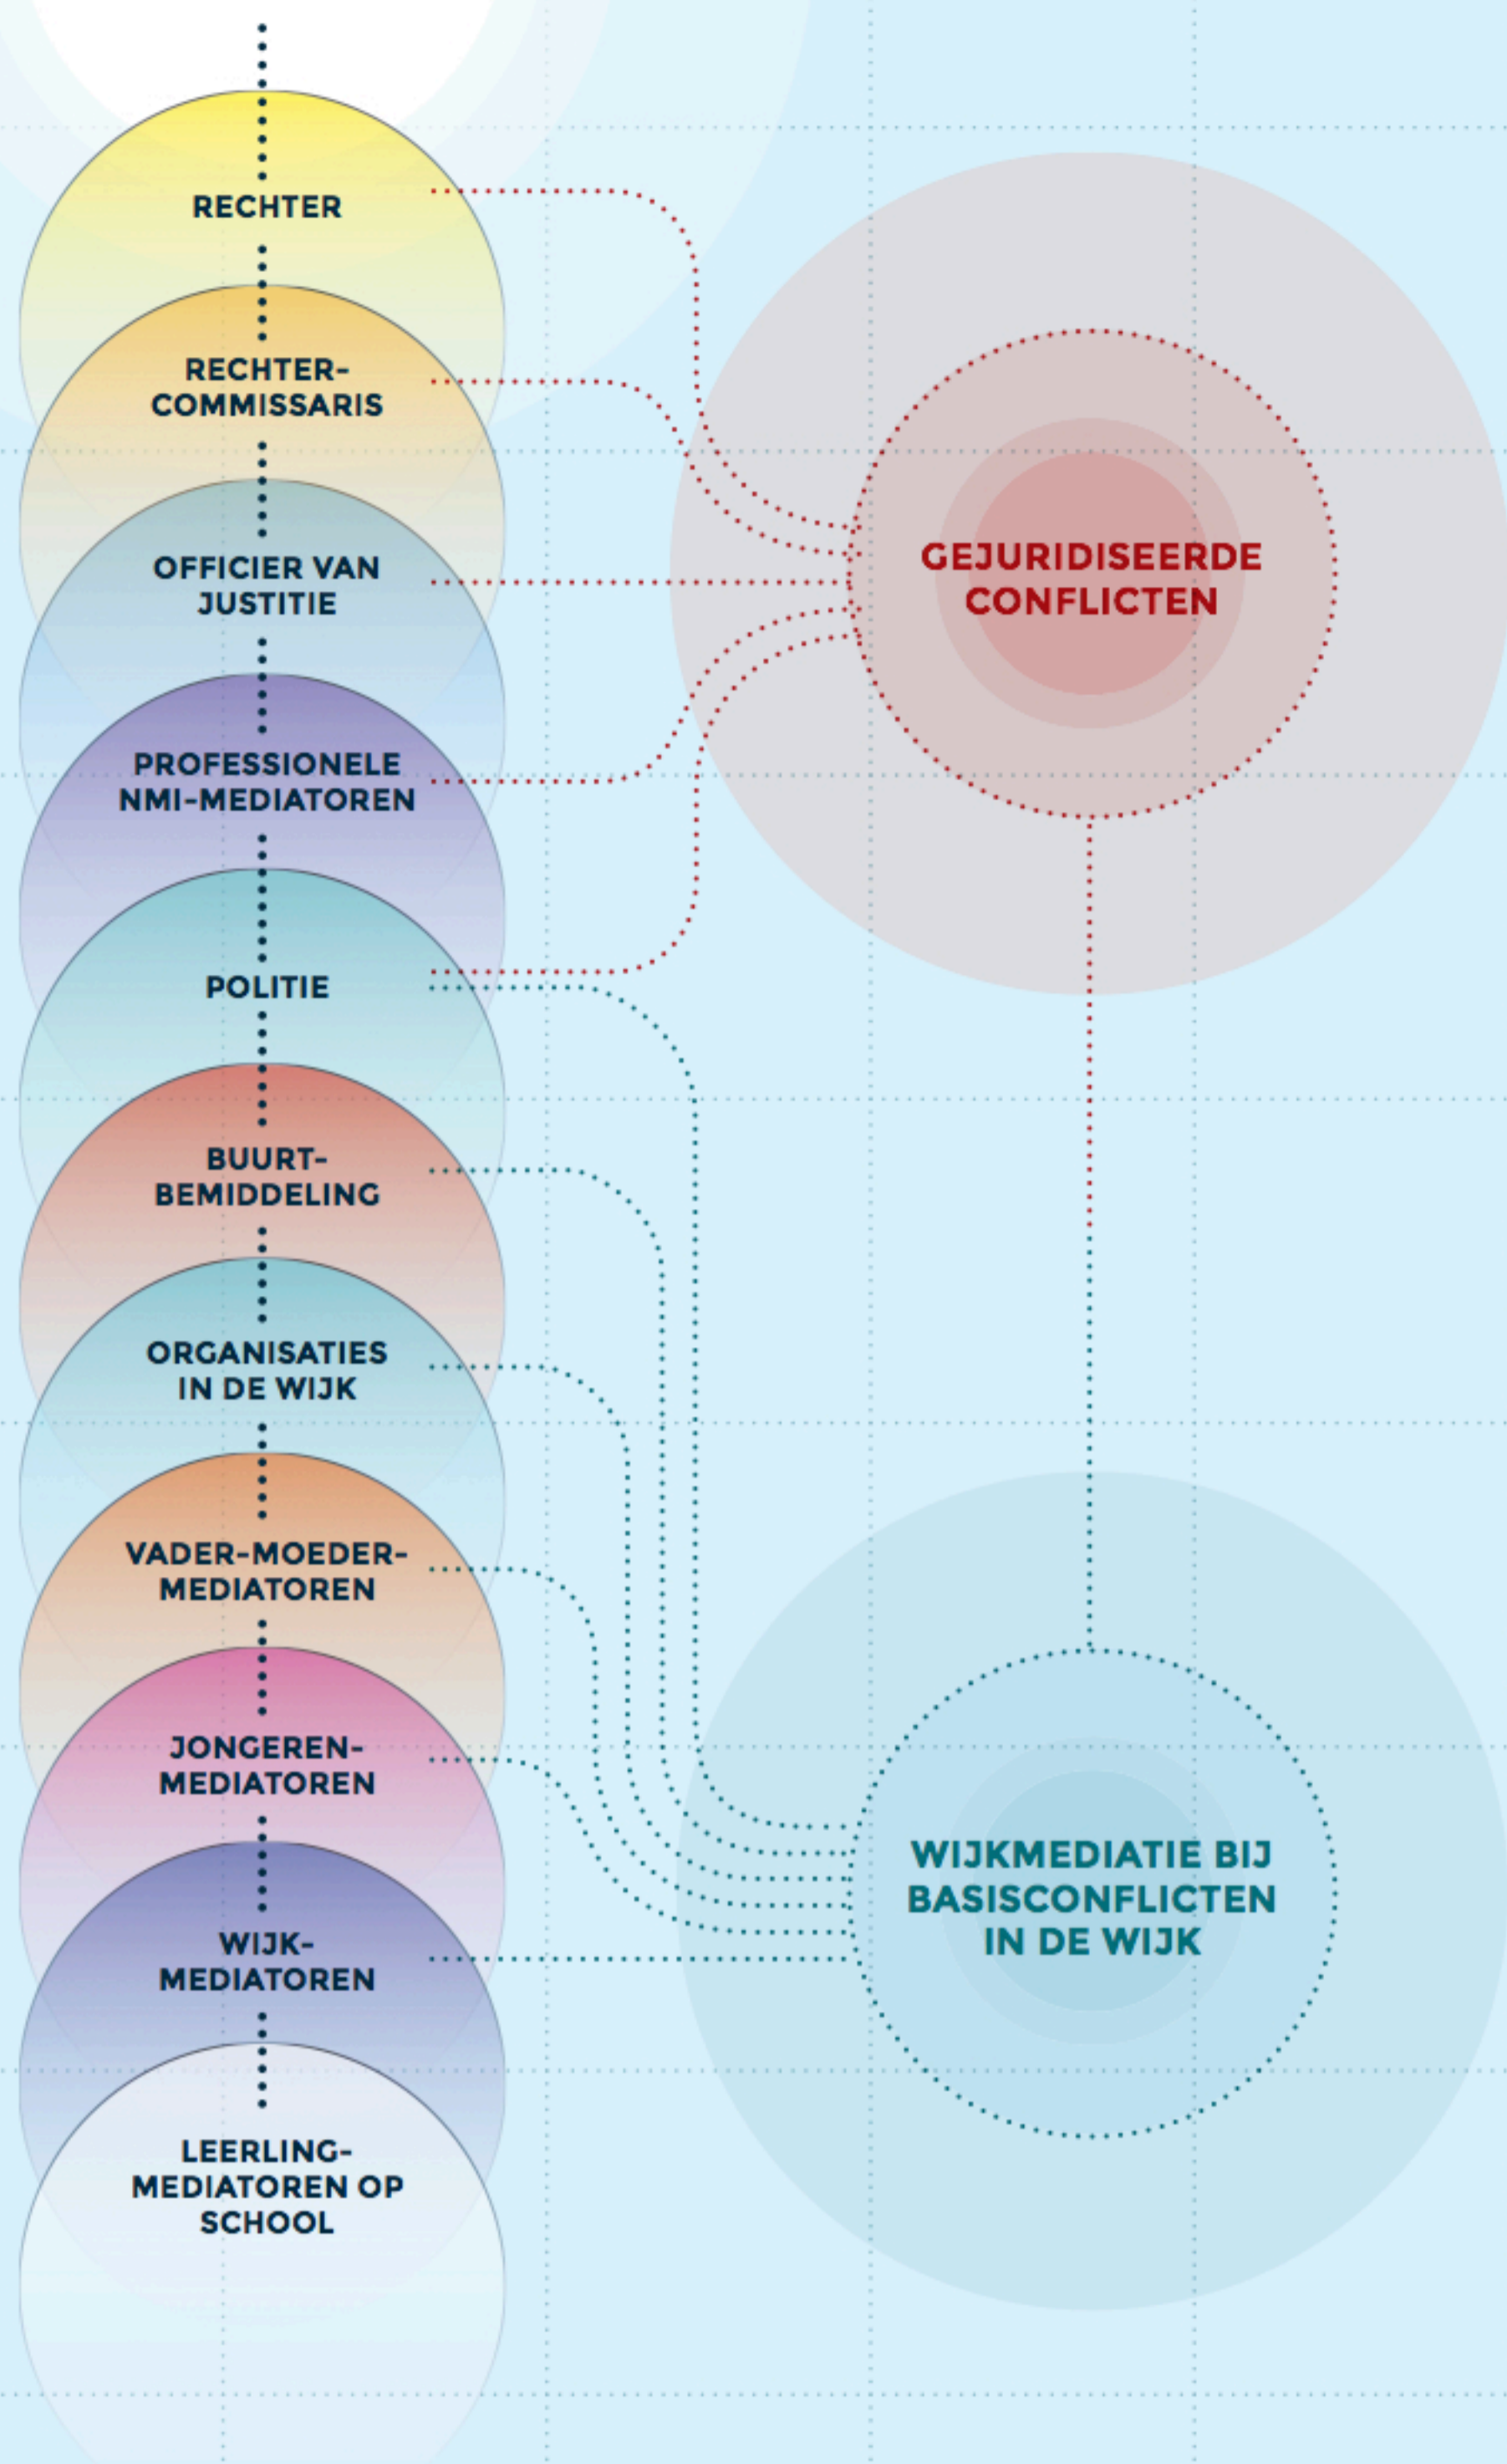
RECHTER

RECHTER-COMMISSARIS

OFFICIER VAN JUSTITIE

PROFESSIONELE NMI-MEDIATOREN

POLITIE

BUURT-BEMIDDELING

ORGANISATIES IN DE WIJK

VADER-MOEDER-MEDIATOREN

JONGEREN-MEDIATOREN

WIJK-MEDIATOREN

LEERLING-MEDIATOREN OP SCHOOL

GEJURIDISEERDE CONFLICTEN

WIJKMEDIATIE BIJ BASISCONFLICTEN IN DE WIJK